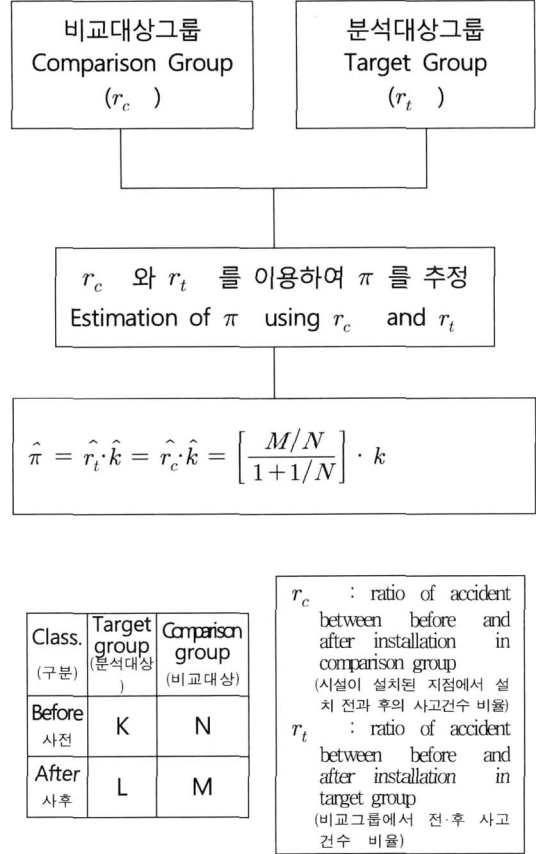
비교대상그룹
Comparison Group
$(r_c)$

분석대상그룹
Target Group
$(r_t)$

$r_c$ 와 $r_t$ 를 이용하여 $\pi$ 를 추정
Estimation of $\pi$ using $r_c$ and $r_t$

$\hat{\pi} = \hat{r_t} \cdot \hat{k} = \hat{r_c} \cdot \hat{k} = \left[\frac{M/N}{1+1/N}\right] \cdot k$

| Class. (구분) | Target group (분석대상) | Comparison group (비교대상) |
|---|---|---|
| Before 사전 | K | N |
| After 사후 | L | M |

$r_c$ : ratio of accident between before and after installation in comparison group
(시설이 설치된 지점에서 설치 전과 후의 사고건수 비율)
$r_t$ : ratio of accident between before and after installation in target group
(비교그룹에서 전·후 사고건수 비율)